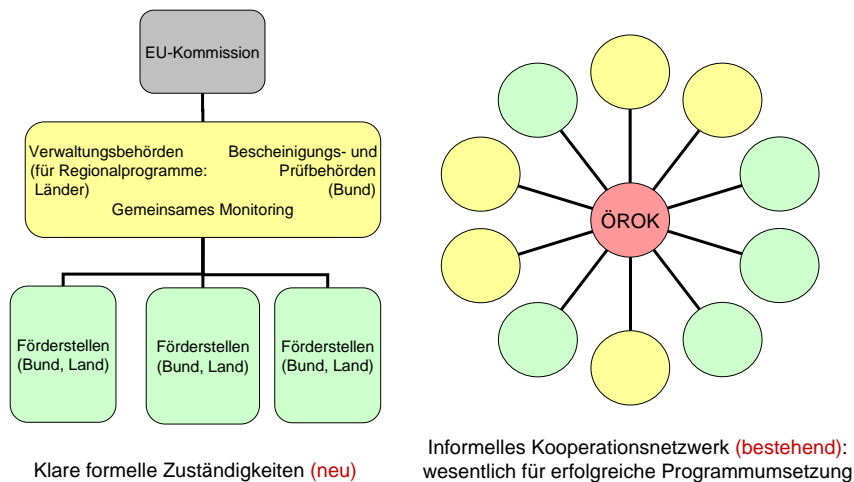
EU-Kommission

Verwaltungsbehörden (für Regionalprogramme: Länder)

Bescheinigungs- und Prüfbehörden (Bund)

Gemeinsames Monitoring

Förderstellen (Bund, Land)

Förderstellen (Bund, Land)

Förderstellen (Bund, Land)

Klare formelle Zuständigkeiten (neu)

ÖROK

Informelles Kooperationsnetzwerk (bestehend): wesentlich für erfolgreiche Programmumsetzung